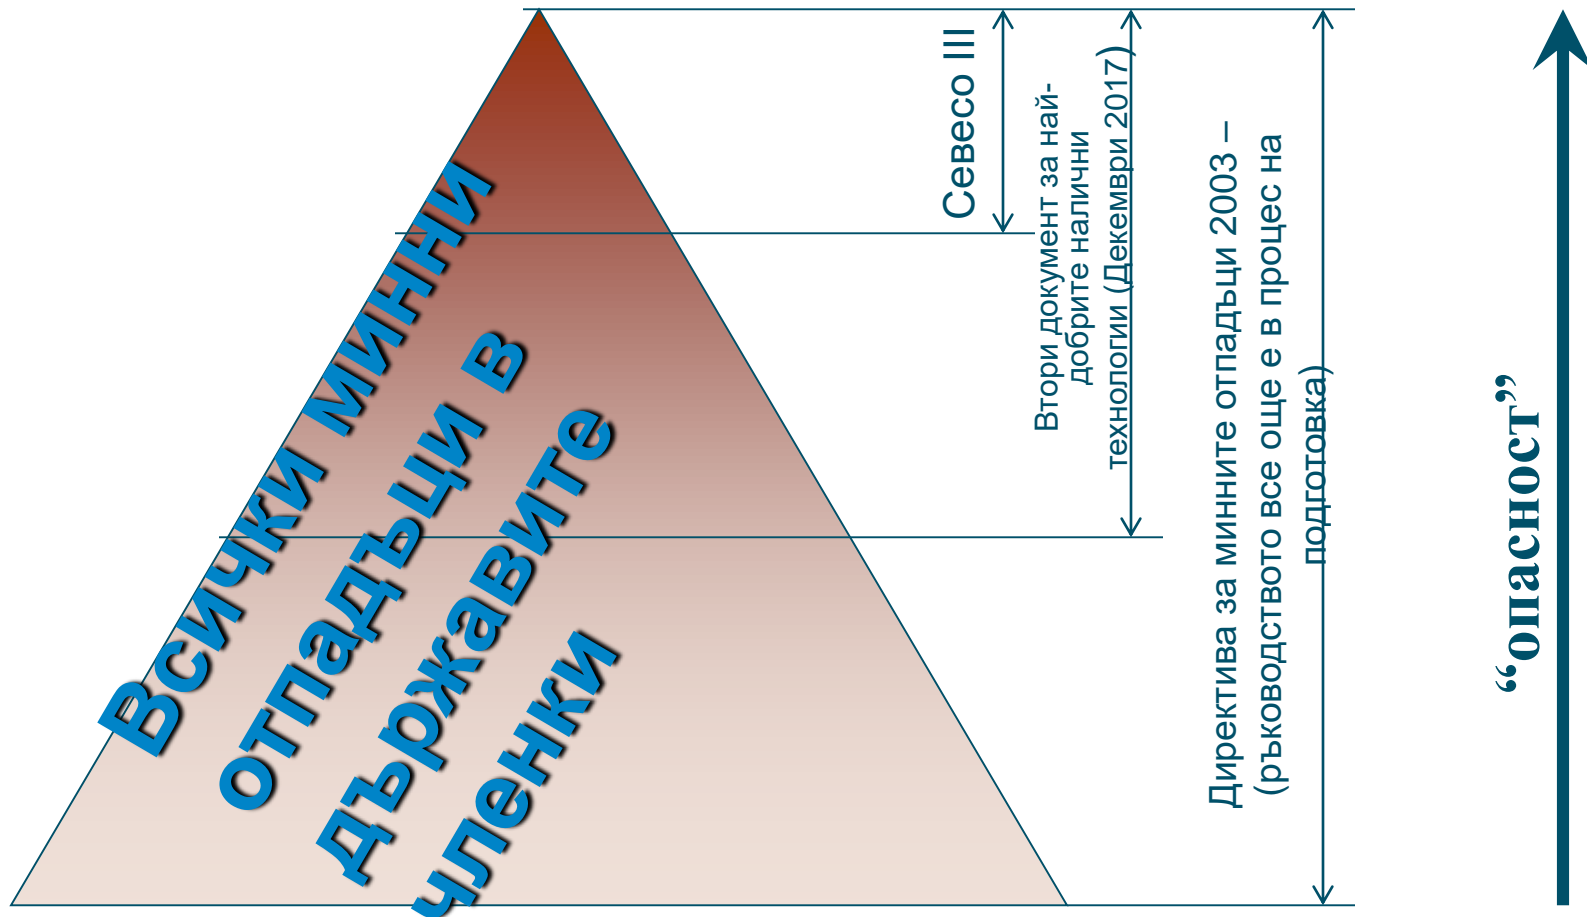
Всички минни отпадъци в държавите членки

Севесо III

Втори документ за най-добрите налични технологии (Декември 2017)

Директива за минните отпадъци 2003 – (ръководството все още е в процес на подготовка)

“опасност”